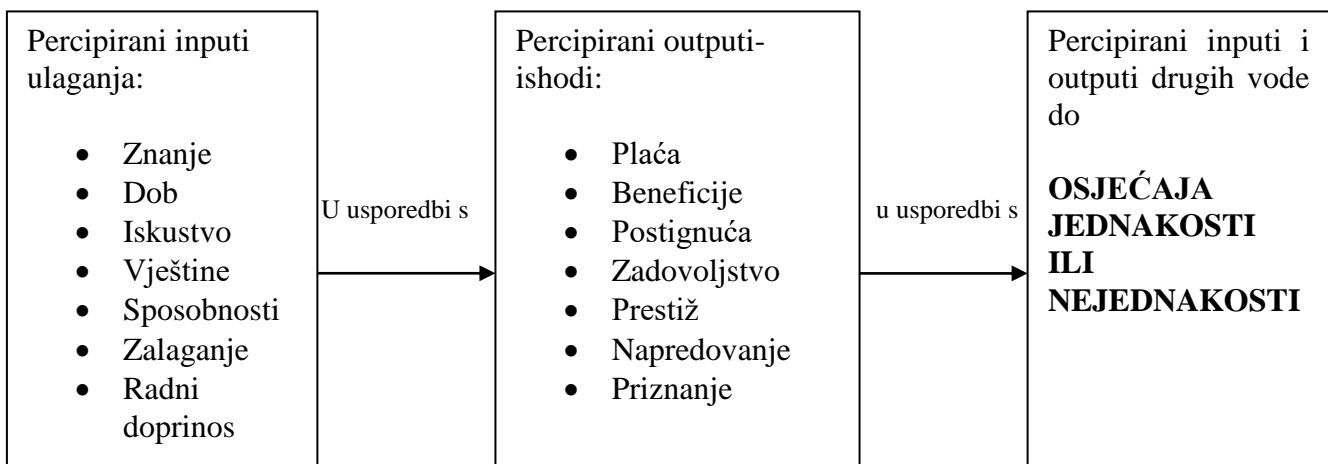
Percipirani inputi ulaganja:

- Znanje
- Dob
- Iskustvo
- Vještine
- Sposobnosti
- Zalaganje
- Radni doprinos

U usporedbi s

Percipirani outputi-ishodi:

- Plaća
- Beneficije
- Postignuća
- Zadovoljstvo
- Prestiž
- Napredovanje
- Priznanje

u usporedbi s

Percipirani inputi i outputi drugih vode do

**OSJEĆAJA JEDNAKOSTI ILI NEJEDNAKOSTI**